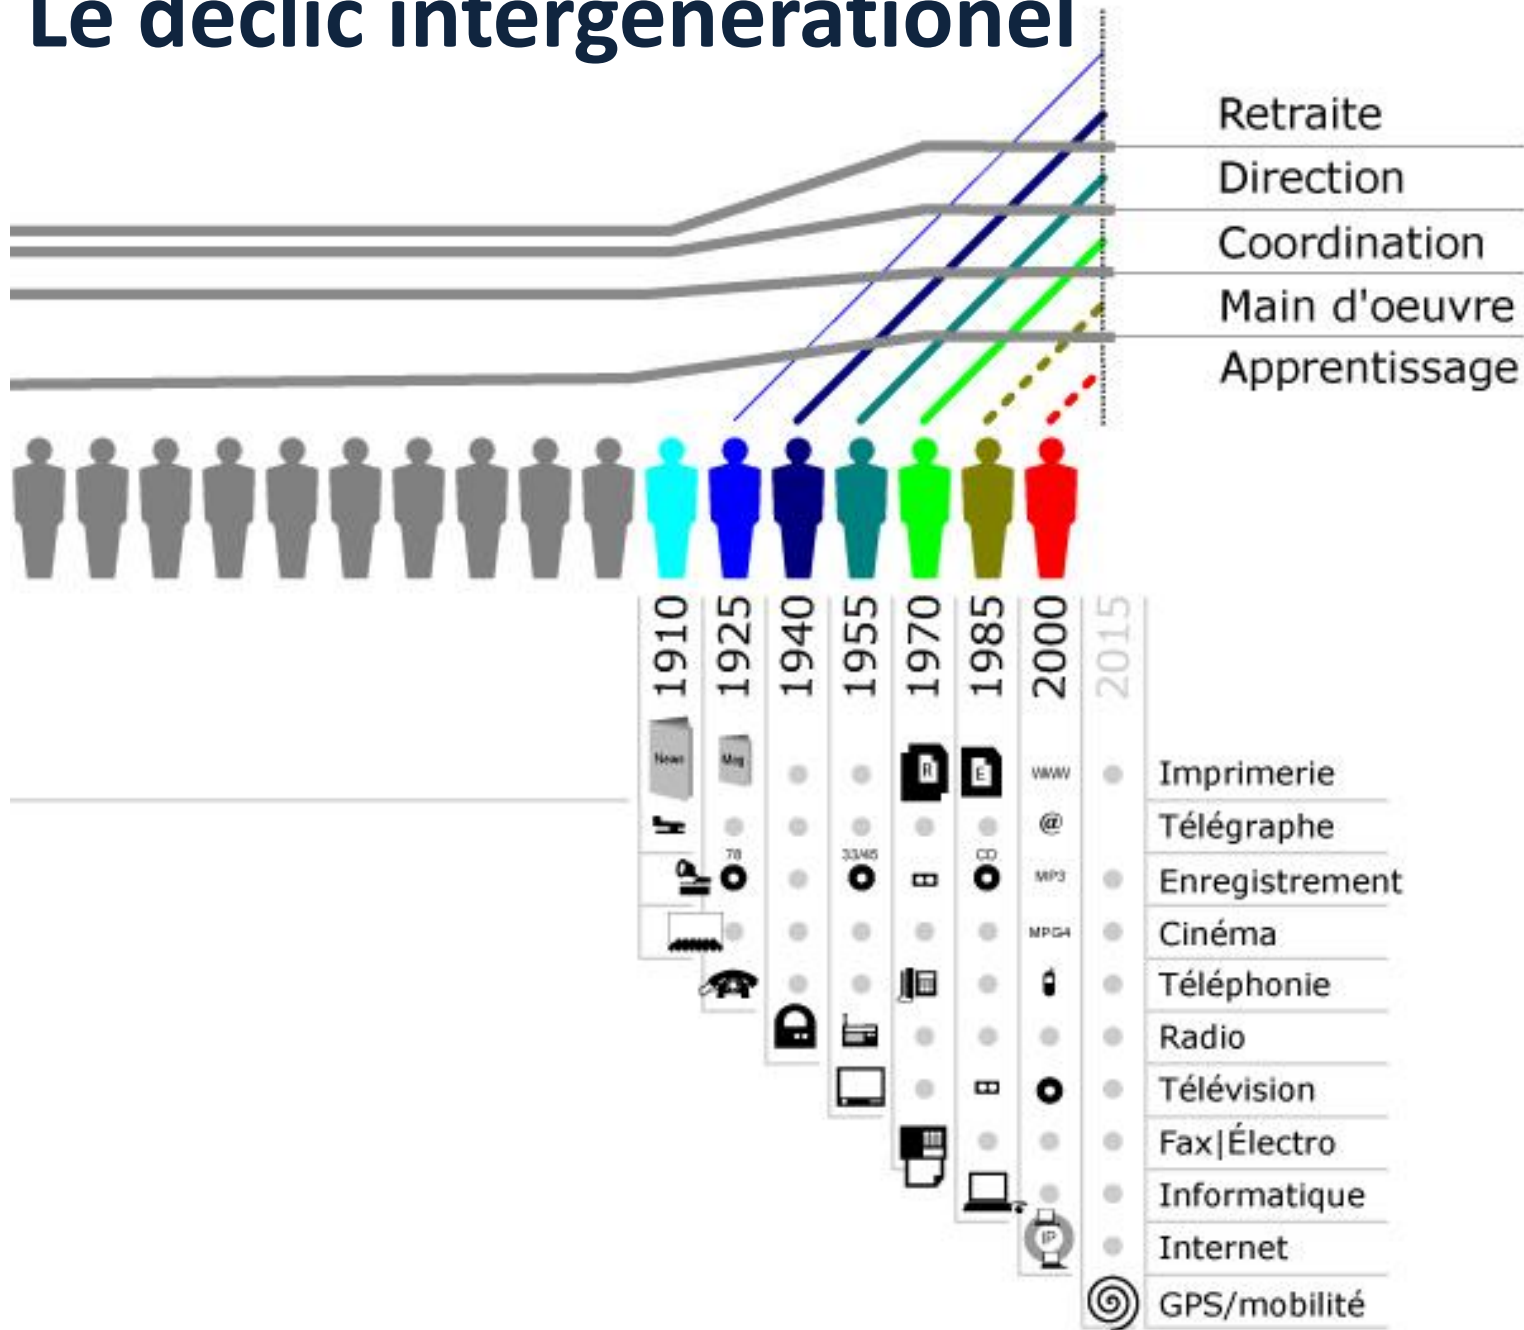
Le déclic intergénérationel

Retraite
Direction
Coordination
Main d'oeuvre
Apprentissage

1910
1925
1940
1955
1970
1985
2000
2015

News
Mag
R
E
www
@
78
33/45
CD
MP3
MPG4
IP

Imprimerie
Télégraphe
Enregistrement
Cinéma
Téléphonie
Radio
Télévision
Fax|Électro
Informatique
Internet
GPS/mobilité